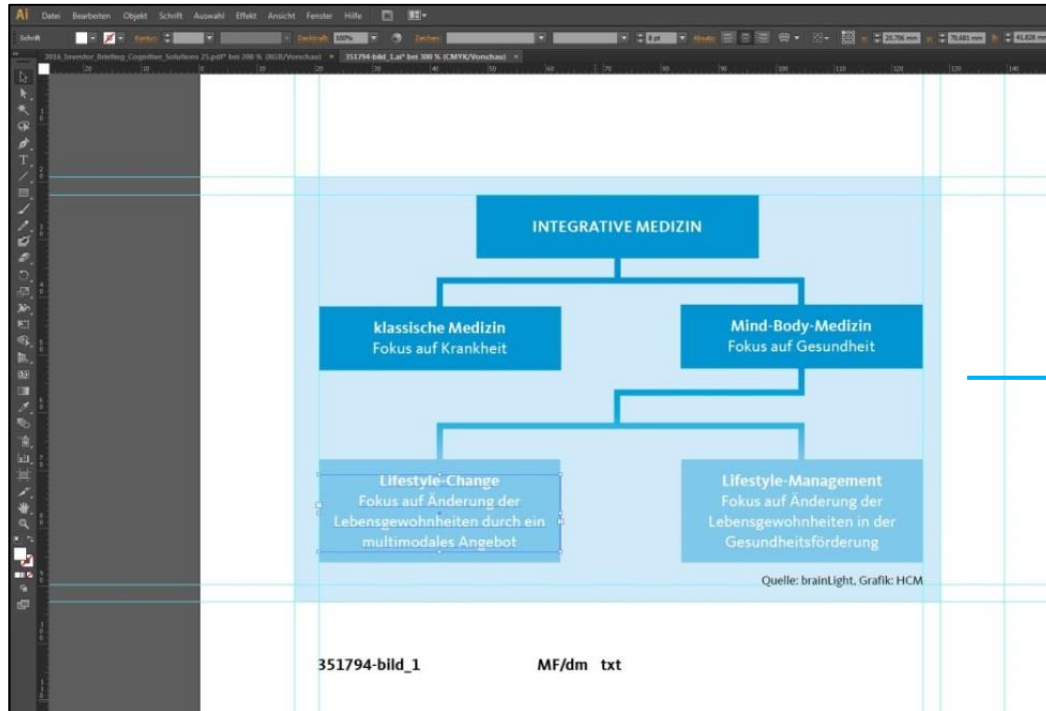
Ai Datei Bearbeiten Objekt Schrift Auswahl Effekt Ansicht Fenster Hilfe

Schrift Kontur: Deckkraft: 100% Zeichen: Absatz: 20,706 mm 76,681 mm 41,826 mm

2016_Investor_Briefing_Cognitive_Solutions 25.pdf* bei 200 % (RGB/Vorschau) × 351794-bild_1.ai* bei 300 % (CMYK/Vorschau) ×

INTEGRATIVE MEDIZIN

klassische Medizin
Fokus auf Krankheit

Mind-Body-Medizin
Fokus auf Gesundheit

Lifestyle-Change
Fokus auf Änderung der Lebensgewohnheiten durch ein multimodales Angebot

Lifestyle-Management
Fokus auf Änderung der Lebensgewohnheiten in der Gesundheitsförderung

Quelle: brainLight, Grafik: HCM

351794-bild_1 MF/dm txt